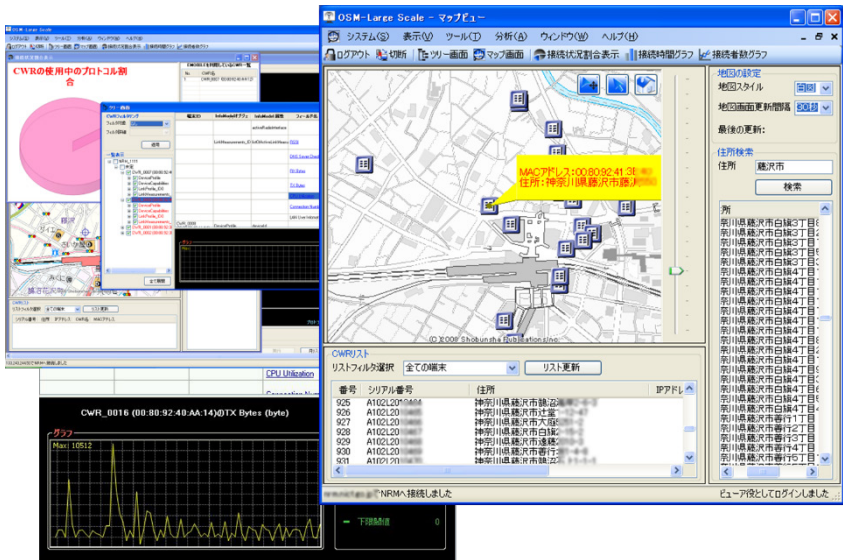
OSM-Large Scale - マップビュー

システム(S) 表示(V) ツール(T) 分析(A) ウィンドウ(W) ヘルプ(H)

ログアウト 切断 ツリー画面 マップ画面 接続状況割合表示 接続時間グラフ 接続者数グラフ

MACアドレス:00:80:92:41:3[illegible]
住所:神奈川県藤沢市藤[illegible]

© 2008 Shobunsha Publications, Inc.

地図の設定
地図スタイル 回転
地図画面更新間隔 30秒
最後の更新:

住所検索
住所 藤沢市
検索

所
奈川県藤沢市白旗3丁目
奈川県藤沢市白旗3丁目
奈川県藤沢市白旗3丁目
奈川県藤沢市白旗4丁目
奈川県藤沢市白旗4丁目
奈川県藤沢市白旗4丁目
奈川県藤沢市白旗4丁目
奈川県藤沢市白旗4丁目
奈川県藤沢市白旗4丁目
奈川県藤沢市白旗4丁目
奈川県藤沢市白旗4丁目
奈川県藤沢市白旗4丁目
奈川県藤沢市白旗4丁目
奈川県藤沢市白旗4丁目
奈川県藤沢市白旗4丁目
奈川県藤沢市白旗4丁目
奈川県藤沢市白旗4丁目
奈川県藤沢市白旗4丁目
奈川県藤沢市白旗4丁目
奈川県藤沢市寺行1丁目
奈川県藤沢市寺行2丁目
奈川県藤沢市寺行3丁目
奈川県藤沢市寺行4丁目
奈川県藤沢市寺行5丁目

CWRリスト
リストフィルタ選択 全ての端末 リスト更新

| 番号 | シリアル番号 | 住所 | IPアドレ |
|---|---|---|---|
| 925 | A102L20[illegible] | 神奈川県藤沢市鵠沼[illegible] | |
| 926 | A102L20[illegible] | 神奈川県藤沢市辻堂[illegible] | |
| 927 | A102L20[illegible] | 神奈川県藤沢市大庭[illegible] | |
| 928 | A102L20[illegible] | 神奈川県藤沢市白旗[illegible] | |
| 929 | A102L20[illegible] | 神奈川県藤沢市遠藤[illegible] | |
| 930 | A102L20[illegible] | 神奈川県藤沢市寺行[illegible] | |
| 931 | A102L20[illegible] | 神奈川県藤沢市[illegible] | |

NRMへ接続しました
ビューア役としてログインしました。

CWRの使用中のプロトコル割合

ツリー画面

CPU Utilization

CWR_0016 (00:80:92:40:AA:14)のTX Bytes (byte)
グラフ
Max: 10512

下限閾値 0